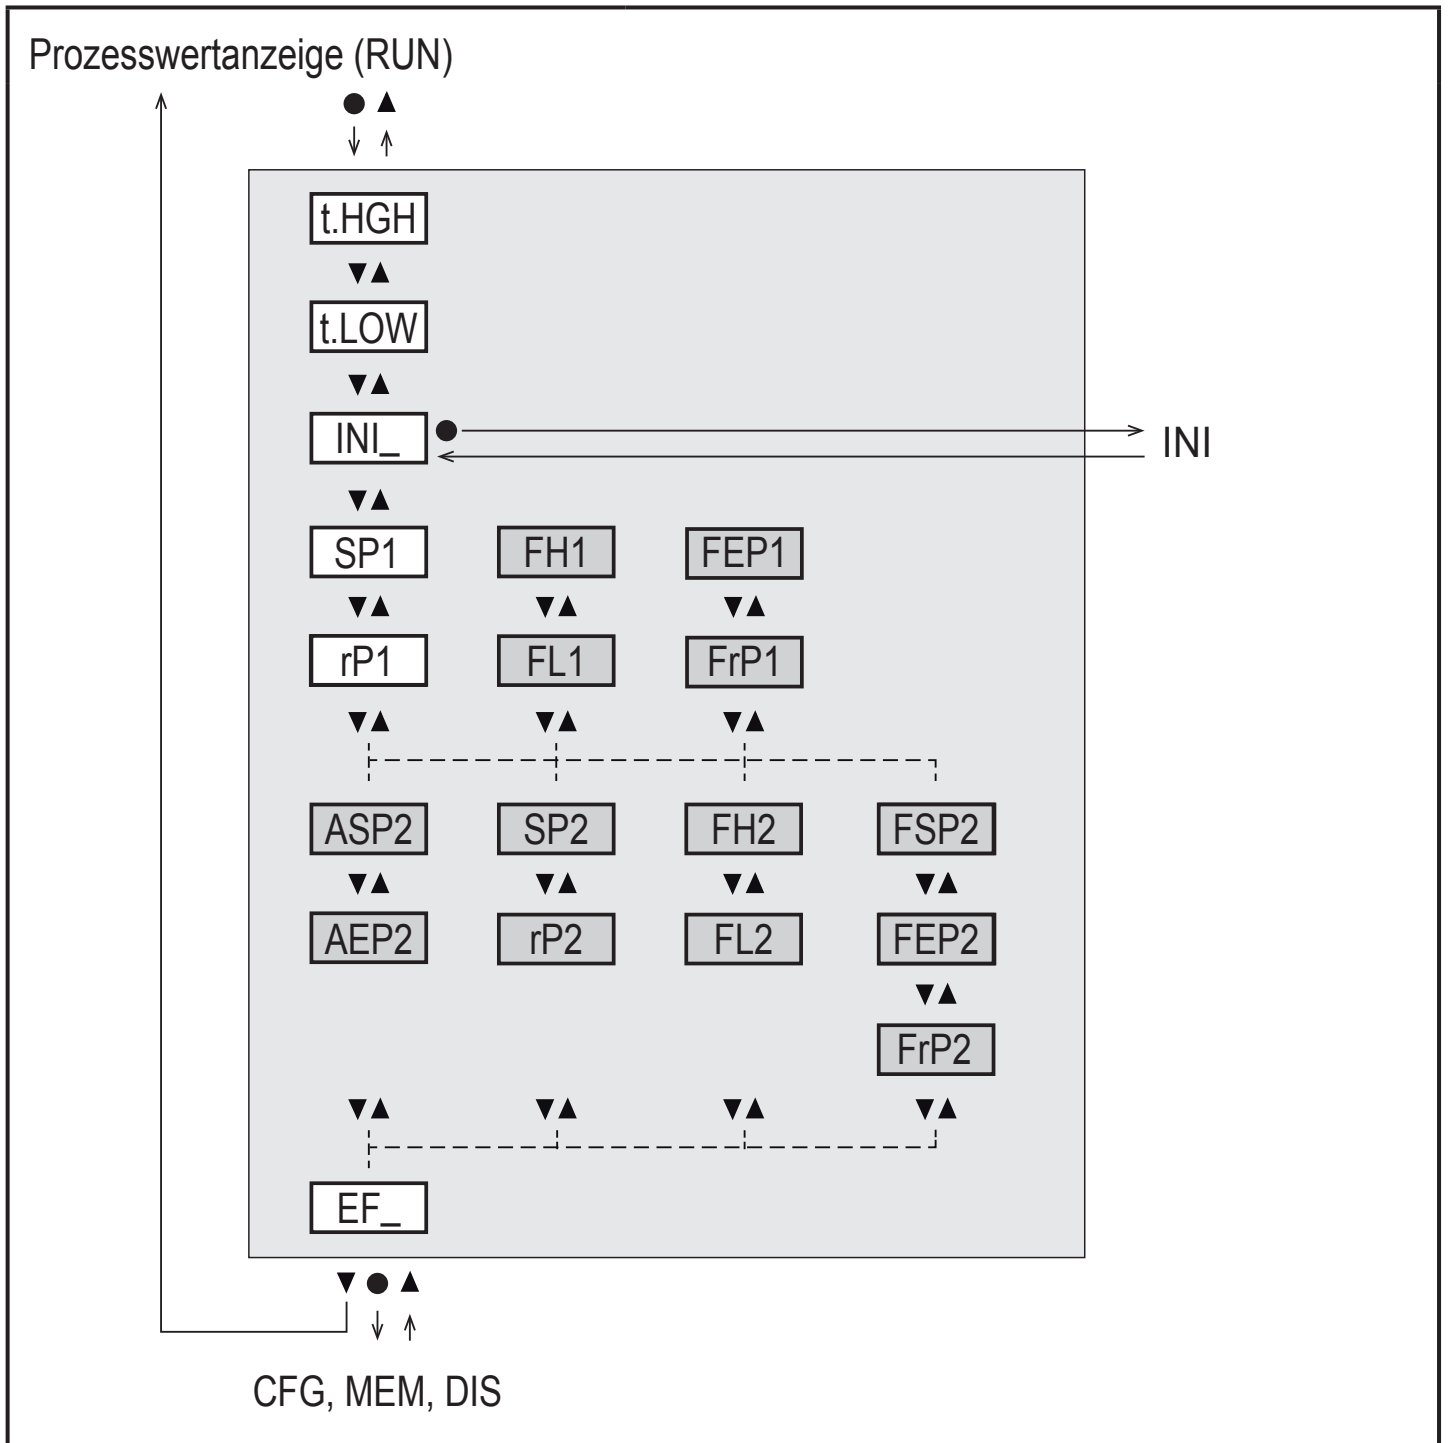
Prozesswertanzeige (RUN)

● ▲

t.HGH

▼▲

t.LOW

▼▲

INI_ ●

INI

▼▲

SP1

FH1

FEP1

▼▲ ▼▲ ▼▲

rP1

FL1

FrP1

▼▲ ▼▲ ▼▲

ASP2

SP2

FH2

FSP2

▼▲ ▼▲ ▼▲ ▼▲

AEP2

rP2

FL2

FEP2

▼▲

FrP2

▼▲ ▼▲ ▼▲ ▼▲

EF_

▼ ● ▲

CFG, MEM, DIS